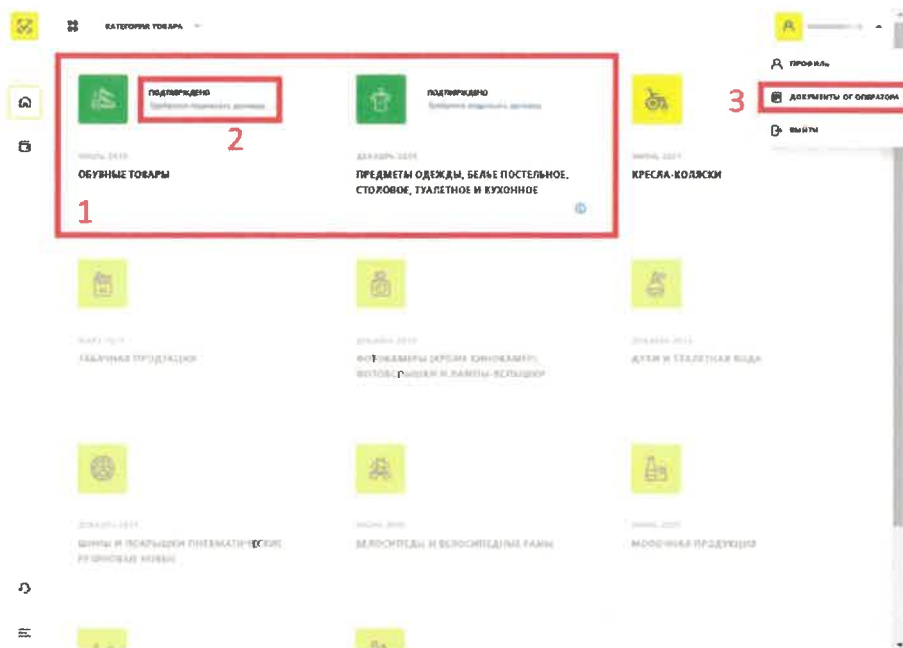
КАТЕГОРИЯ ТОВАРА

ПРОФИЛЬ

3

ДОКУМЕНТЫ ОТ ОПЕРАТОРА

ВЫЙТИ

ПОДТВЕРЖДЕНО
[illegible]

2

ПОДТВЕРЖДЕНО
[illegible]

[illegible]
ОБУВНЫЕ ТОВАРЫ

1

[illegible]
ПРЕДМЕТЫ ОДЕЖДЫ, БЕЛЬЕ ПОСТЕЛЬНОЕ, СТОЛОВОЕ, ТУАЛЕТНОЕ И КУХОННОЕ

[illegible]
КРЕСЛА-КОЛЯСКИ

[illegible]
ТАБАЧНАЯ ПРОДУКЦИЯ

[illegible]
ФОТОКАМЕРЫ (КРОМЕ КИНОКАМЕР), ФОТОВСПЫШКИ И ЛАМПЫ-ВСПЫШКИ

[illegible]
ДУХИ И ТУАЛЕТНАЯ ВОДА

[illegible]
ШИНЫ И ПОКРЫШКИ ПНЕВМАТИЧЕСКИЕ РЕЗИНОВЫЕ НОВЫЕ

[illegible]
ВЕЛОСИПЕДЫ И ВЕЛОСИПЕДНЫЕ РАМЫ

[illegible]
МОЛОЧНАЯ ПРОДУКЦИЯ